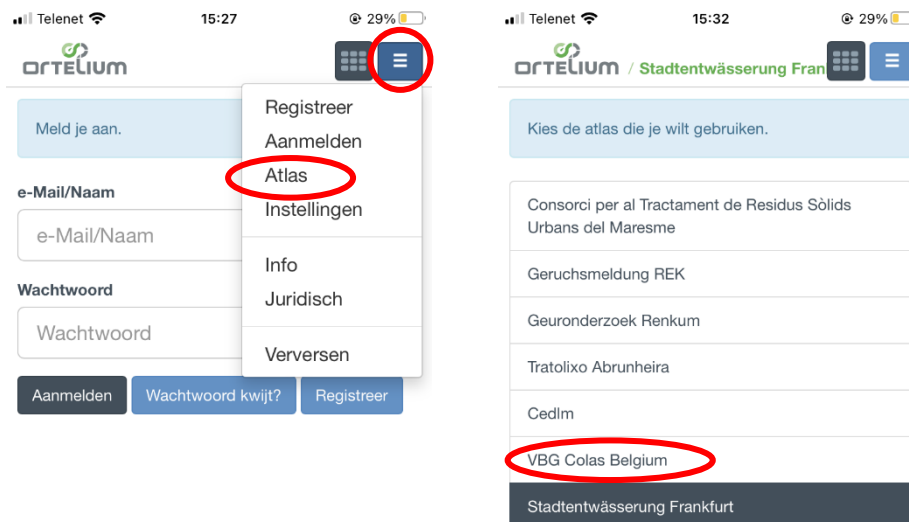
Telenet 15:27 29%

ORTELIUM

Meld je aan.

e-Mail/Naam

e-Mail/Naam

Wachtwoord

Wachtwoord

Aanmelden Wachtwoord kwijt? Registreer

Registreer
Aanmelden
Atlas
Instellingen

Info
Juridisch

Verversen

Telenet 15:32 29%

ORTELIUM / Stadtentwässerung Fran

Kies de atlas die je wilt gebruiken.

Consorci per al Tractament de Residus Sòlids Urbans del Maresme

Geruchsmeldung REK

Geuronderzoek Renkum

Tratolixo Abrunheira

CedIm

VBG Colas Belgium

Stadtentwässerung Frankfurt